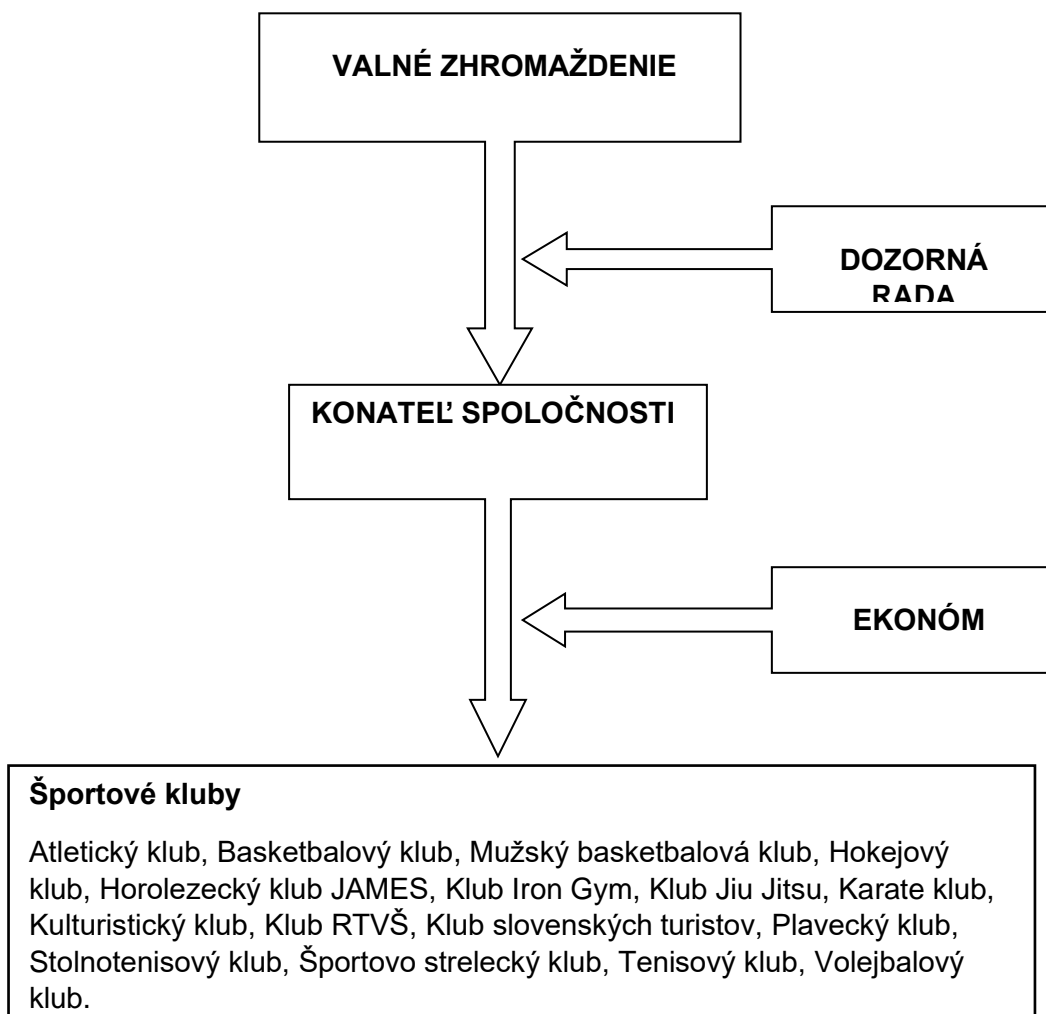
VALNÉ ZHROMAŽDENIE

DOZORNÁ RADA

KONATEĽ SPOLOČNOSTI

EKONÓM

Športové kluby

Atletický klub, Basketbalový klub, Mužský basketbalová klub, Hokejový klub, Horolezecký klub JAMES, Klub Iron Gym, Klub Jiu Jitsu, Karate klub, Kulturistický klub, Klub RTVŠ, Klub slovenských turistov, Plavecký klub, Stolnotenisový klub, Športovo strelecký klub, Tenisový klub, Volejbalový klub.